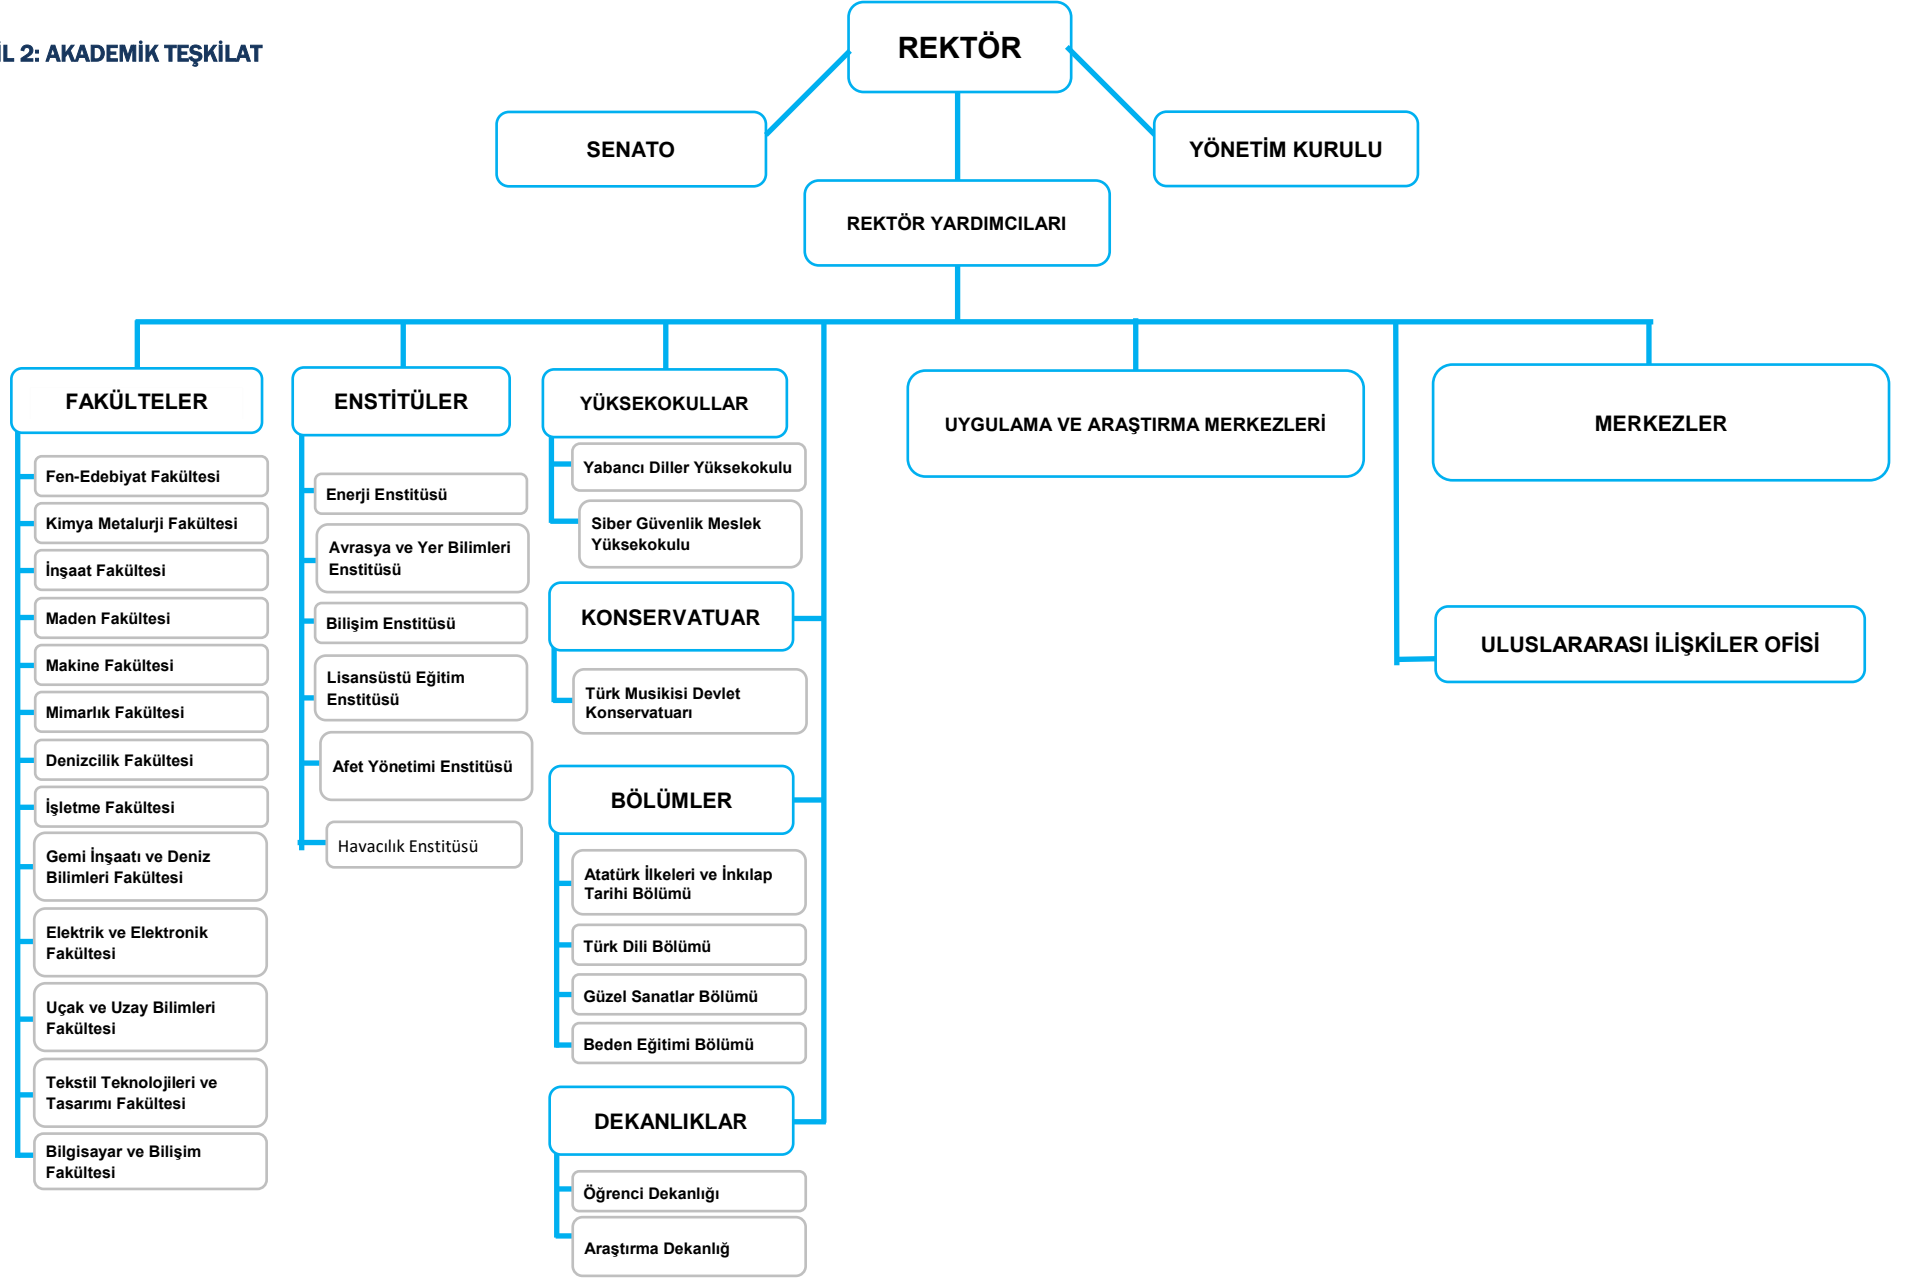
İL 2: AKADEMİK TEŞKİLAT

REKTÖR

SENATO

YÖNETİM KURULU

REKTÖR YARDIMCILARI

FAKÜLTELER

Fen-Edebiyat Fakültesi

Kimya Metalurji Fakültesi

İnşaat Fakültesi

Maden Fakültesi

Makine Fakültesi

Mimarlık Fakültesi

Denizcilik Fakültesi

İşletme Fakültesi

Gemi İnşaatı ve Deniz Bilimleri Fakültesi

Elektrik ve Elektronik Fakültesi

Uçak ve Uzay Bilimleri Fakültesi

Tekstil Teknolojileri ve Tasarımı Fakültesi

Bilgisayar ve Bilişim Fakültesi

ENSTİTÜLER

Enerji Enstitüsü

Avrasya ve Yer Bilimleri Enstitüsü

Bilişim Enstitüsü

Lisansüstü Eğitim Enstitüsü

Afet Yönetimi Enstitüsü

Havacılık Enstitüsü

YÜKSEKOKULLAR

Yabancı Diller Yüksekokulu

Siber Güvenlik Meslek Yüksekokulu

KONSERVATUAR

Türk Musikisi Devlet Konservatuarı

BÖLÜMLER

Atatürk İlkeleri ve İnkılap Tarihi Bölümü

Türk Dili Bölümü

Güzel Sanatlar Bölümü

Beden Eğitimi Bölümü

DEKANLIKLAR

Öğrenci Dekanlığı

Araştırma Dekanlığ

UYGULAMA VE ARAŞTIRMA MERKEZLERİ

MERKEZLER

ULUSLARARASI İLİŞKİLER OFİSİ